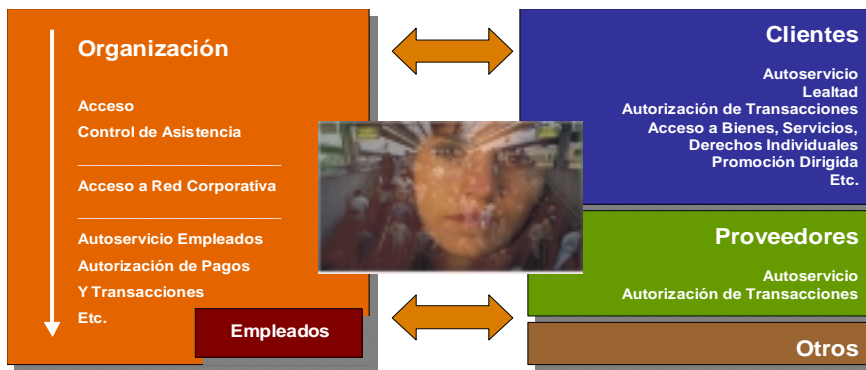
Organización

Acceso
Control de Asistencia

Acceso a Red Corporativa

Autoservicio Empleados
Autorización de Pagos
Y Transacciones
Etc.

Empleados

Clientes

Autoservicio
Lealtad
Autorización de Transacciones
Acceso a Bienes, Servicios,
Derechos Individuales
Promoción Dirigida
Etc.

Proveedores

Autoservicio
Autorización de Transacciones

Otros